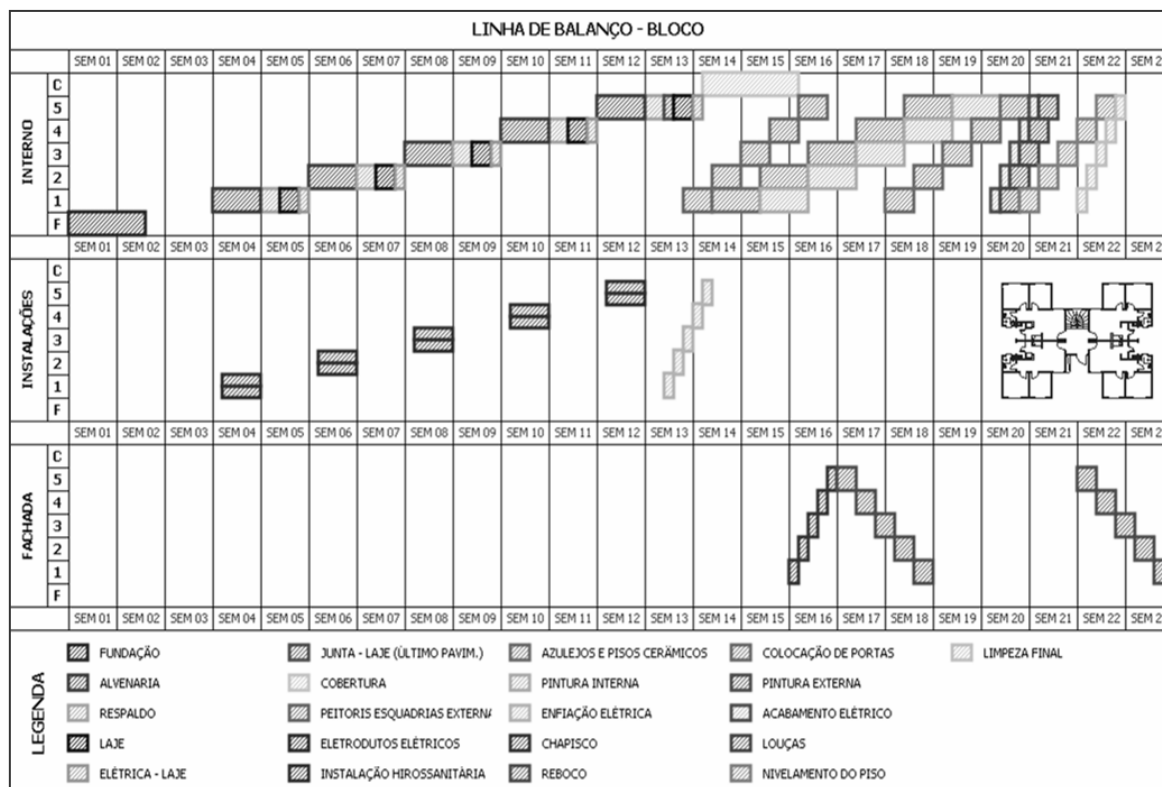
LINHA DE BALANÇO - BLOCO

| | | SEM 01 | SEM 02 | SEM 03 | SEM 04 | SEM 05 | SEM 06 | SEM 07 | SEM 08 | SEM 09 | SEM 10 | SEM 11 | SEM 12 | SEM 13 | SEM 14 | SEM 15 | SEM 16 | SEM 17 | SEM 18 | SEM 19 | SEM 20 | SEM 21 | SEM 22 | SEM 2 |
|---|---|---|---|---|---|---|---|---|---|---|---|---|---|---|---|---|---|---|---|---|---|---|---|---|
| INTERNO | C | | | | | | | | | | | | | | | | | | | | | | | |
| | 5 | | | | | | | | | | | | | | | | | | | | | | | |
| | 4 | | | | | | | | | | | | | | | | | | | | | | | |
| | 3 | | | | | | | | | | | | | | | | | | | | | | | |
| | 2 | | | | | | | | | | | | | | | | | | | | | | | |
| | 1 | | | | | | | | | | | | | | | | | | | | | | | |
| | F | | | | | | | | | | | | | | | | | | | | | | | |

| | | SEM 01 | SEM 02 | SEM 03 | SEM 04 | SEM 05 | SEM 06 | SEM 07 | SEM 08 | SEM 09 | SEM 10 | SEM 11 | SEM 12 | SEM 13 | SEM 14 | SEM 15 | SEM 16 | SEM 17 | SEM 18 | SEM 19 | SEM 20 | SEM 21 | SEM 22 | SEM 2 |
|---|---|---|---|---|---|---|---|---|---|---|---|---|---|---|---|---|---|---|---|---|---|---|---|---|
| INSTALAÇÕES | C | | | | | | | | | | | | | | | | | | | | | | | |
| | 5 | | | | | | | | | | | | | | | | | | | | | | | |
| | 4 | | | | | | | | | | | | | | | | | | | | | | | |
| | 3 | | | | | | | | | | | | | | | | | | | | | | | |
| | 2 | | | | | | | | | | | | | | | | | | | | | | | |
| | 1 | | | | | | | | | | | | | | | | | | | | | | | |
| | F | | | | | | | | | | | | | | | | | | | | | | | |

| | | SEM 01 | SEM 02 | SEM 03 | SEM 04 | SEM 05 | SEM 06 | SEM 07 | SEM 08 | SEM 09 | SEM 10 | SEM 11 | SEM 12 | SEM 13 | SEM 14 | SEM 15 | SEM 16 | SEM 17 | SEM 18 | SEM 19 | SEM 20 | SEM 21 | SEM 22 | SEM 2 |
|---|---|---|---|---|---|---|---|---|---|---|---|---|---|---|---|---|---|---|---|---|---|---|---|---|
| FACHADA | C | | | | | | | | | | | | | | | | | | | | | | | |
| | 5 | | | | | | | | | | | | | | | | | | | | | | | |
| | 4 | | | | | | | | | | | | | | | | | | | | | | | |
| | 3 | | | | | | | | | | | | | | | | | | | | | | | |
| | 2 | | | | | | | | | | | | | | | | | | | | | | | |
| | 1 | | | | | | | | | | | | | | | | | | | | | | | |
| | F | | | | | | | | | | | | | | | | | | | | | | | |

SEM 01 SEM 02 SEM 03 SEM 04 SEM 05 SEM 06 SEM 07 SEM 08 SEM 09 SEM 10 SEM 11 SEM 12 SEM 13 SEM 14 SEM 15 SEM 16 SEM 17 SEM 18 SEM 19 SEM 20 SEM 21 SEM 22 SEM 2

LEGENDA
FUNDAÇÃO
ALVENARIA
RESPALDO
LAJE
ELÉTRICA - LAJE
JUNTA - LAJE (ÚLTIMO PAVIM.)
COBERTURA
PEITORIS ESQUADRIAS EXTERN/
ELETRODUTOS ELÉTRICOS
INSTALAÇÃO HIROSSANITÀRIA
AZULEJOS E PISOS CERÂMICOS
PINTURA INTERNA
ENFIAÇÃO ELÉTRICA
CHAPISCO
REBOCO
COLOCAÇÃO DE PORTAS
PINTURA EXTERNA
ACABAMENTO ELÉTRICO
LOUÇAS
NIVELAMENTO DO PISO
LIMPEZA FINAL